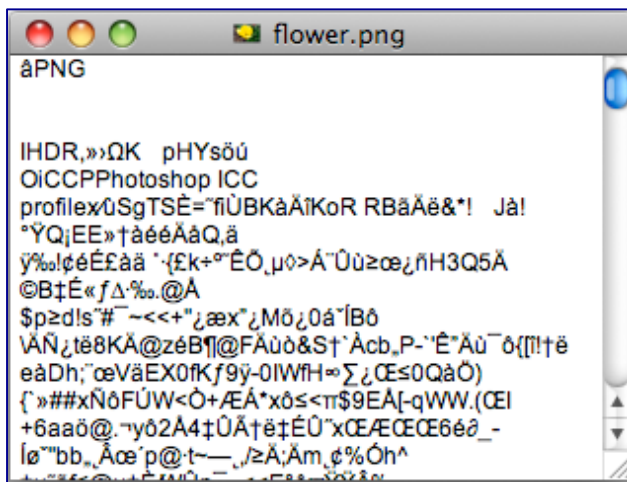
flower.png

âPNG


IHDR,»›ΩK pHYsöú
OiCCPPhotoshop ICC
profilex⁄ùSgTSÈ=˜fiÙBKàÄÏKoR RBãÄë&*! Jà!
°ŸQ¡EE»†àéëÄàQ,ä
ÿ‰!¢éÉ£àä ˙·{£k÷°˜ÊÕ¸µ◊>Á¨Ûù≥œ¿ñH3Q5Ä
©B‡É«ƒ∆·‰.@Å
$p≥d!s˝#˜~<<+"¿æx"¿Mõ¿0á˜ÍBô
\ÃÑ¿të8KÄ@zéB¶@FÄùò&S†`Àcb„P-`'Ê"Äù¯ô{[î!†ë
eàDh;˝œVäEX0fKƒ9ÿ-0IWfH∞∑¿Œ≤0QàÖ)
{`»##xÑôFÚW<Ò+ÆÁ*xö≤<π$9EÄ[-qWW.(ŒI
+6aaö@.¬yô2Å4‡ÜÂ†ë‡ÉÛ˝xŒÆŒŒ6é∂_-
Íø˜"bb„Àœ˙p@·t~—„,/≥Ä;Äm,¢%Óh^
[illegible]